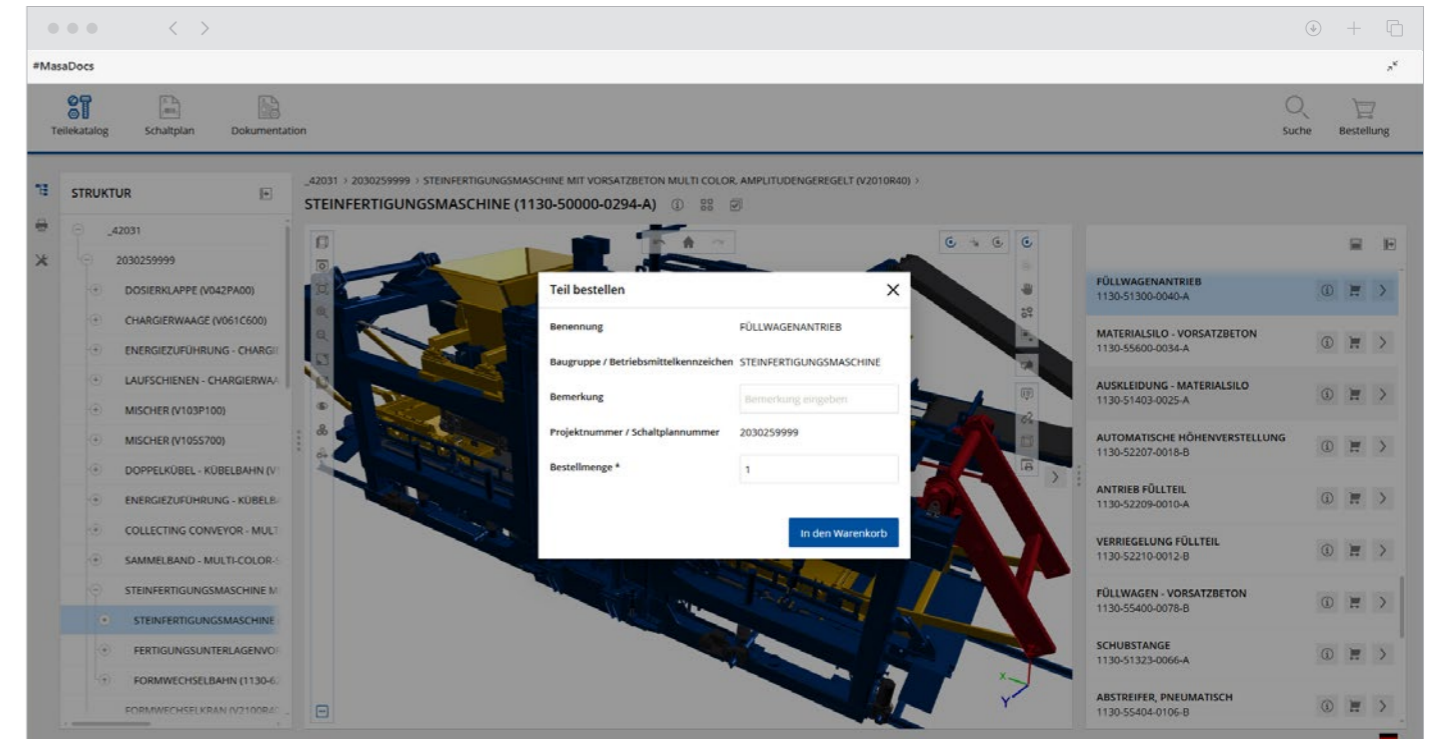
#MasaDocs

Teilekatalog Schaltplan Dokumentation

Suche Bestellung

STRUKTUR

_42031
2030259999
DOSIERKLAPPE (V042PA00)
CHARGIERWAAGE (V061C600)
ENERGIEZUFÜHRUNG - CHARGI
LAUFSCHIENEN - CHARGIERWA
MISCHER (V103P100)
MISCHER (V105S700)
DOPPELKÜBEL - KÜBELBAHN (V
ENERGIEZUFÜHRUNG - KÜBELB
COLLECTING CONVEYOR - MULT
SAMMELBAND - MULTI-COLOR-
STEINFERTIGUNGSMASCHINE M
STEINFERTIGUNGSMASCHINE
FERTIGUNGSUNTERLAGENVO
FORMWECHSELBAHN (1130-5
FORMWECHSELKRAN (V2100RA

_42031 > 2030259999 > STEINFERTIGUNGSMASCHINE MIT VORSATZBETON MULTI COLOR, AMPLITUDENGEREGELT (V2010R40) >

STEINFERTIGUNGSMASCHINE (1130-50000-0294-A)

Teil bestellen

Benennung FÜLLWAGENANTRIEB
Baugruppe / Betriebsmittelkennzeichen STEINFERTIGUNGSMASCHINE
Bemerkung Bemerkung eingeben
Projektnummer / Schaltplannummer 2030259999
Bestellmenge * 1

In den Warenkorb

FÜLLWAGENANTRIEB
1130-51300-0040-A
MATERIALSILO - VORSATZBETON
1130-55600-0034-A
AUSKLEIDUNG - MATERIALSILO
1130-51403-0025-A
AUTOMATISCHE HÖHENVERSTELLUNG
1130-52207-0018-B
ANTRIEB FÜLLTEIL
1130-52209-0010-A
VERRIEGELUNG FÜLLTEIL
1130-52210-0012-B
FÜLLWAGEN - VORSATZBETON
1130-55400-0078-B
SCHUBSTANGE
1130-51323-0066-A
ABSTREIFER, PNEUMATISCH
1130-55404-0106-B